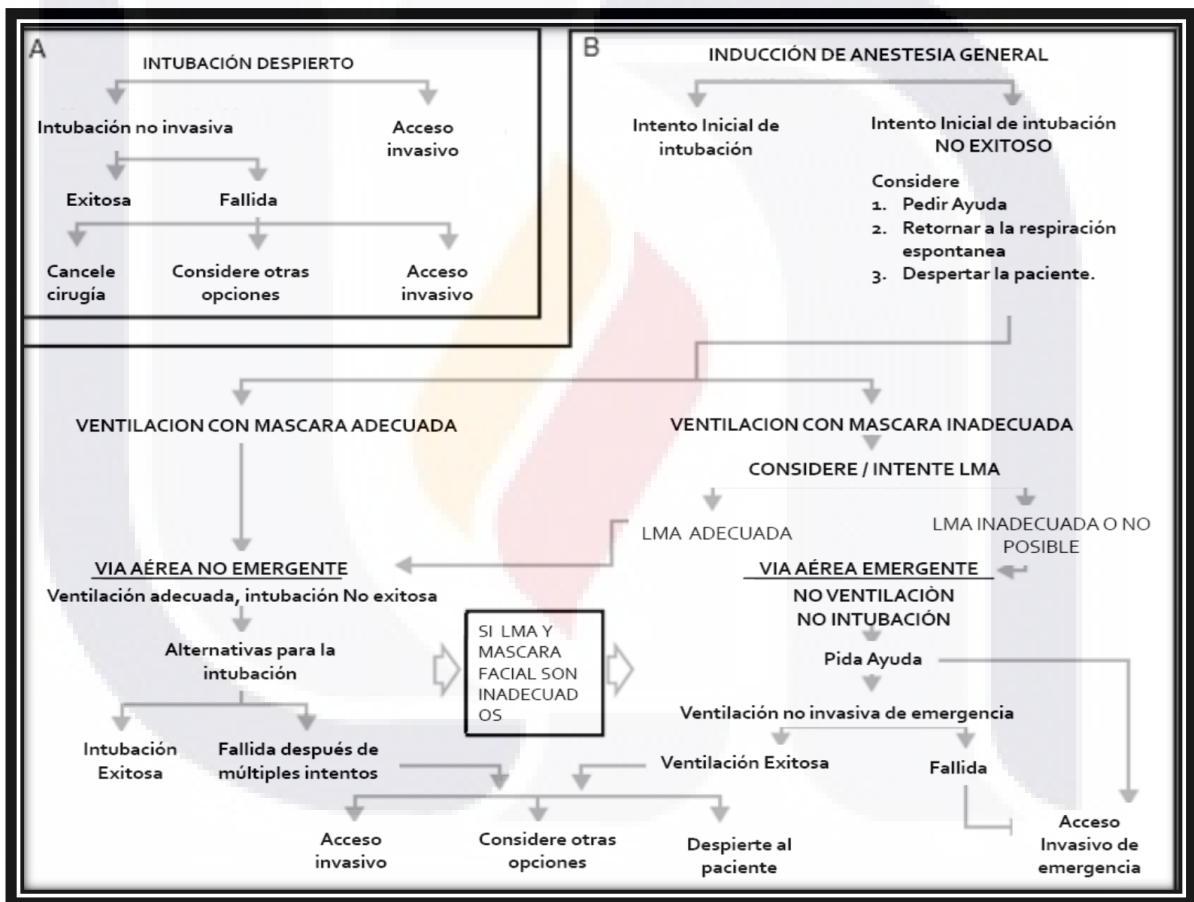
A

INTUBACIÓN DESPIERTO

Intubación no invasiva

Acceso invasivo

Exitosa

Fallida

Cancele cirugía

Considere otras opciones

Acceso invasivo

B

INDUCCIÓN DE ANESTESIA GENERAL

Intento Inicial de intubación

Intento Inicial de intubación NO EXITOSO

Considere
1. Pedir Ayuda
2. Retornar a la respiración espontanea
3. Despertar la paciente.

VENTILACION CON MASCARA ADECUADA

VENTILACION CON MASCARA INADECUADA

CONSIDERE / INTENTE LMA

LMA ADECUADA

LMA INADECUADA O NO POSIBLE

VIA AÉREA NO EMERGENTE

Ventilación adecuada, intubación No exitosa

Alternativas para la intubación

SI LMA Y MASCARA FACIAL SON INADECUADOS

VIA AÉREA EMERGENTE

NO VENTILACIÓN NO INTUBACIÓN

Pida Ayuda

Ventilación no invasiva de emergencia

Intubación Exitosa

Fallida después de múltiples intentos

Ventilación Exitosa

Fallida

Acceso invasivo

Considere otras opciones

Despierte al paciente

Acceso Invasivo de emergencia